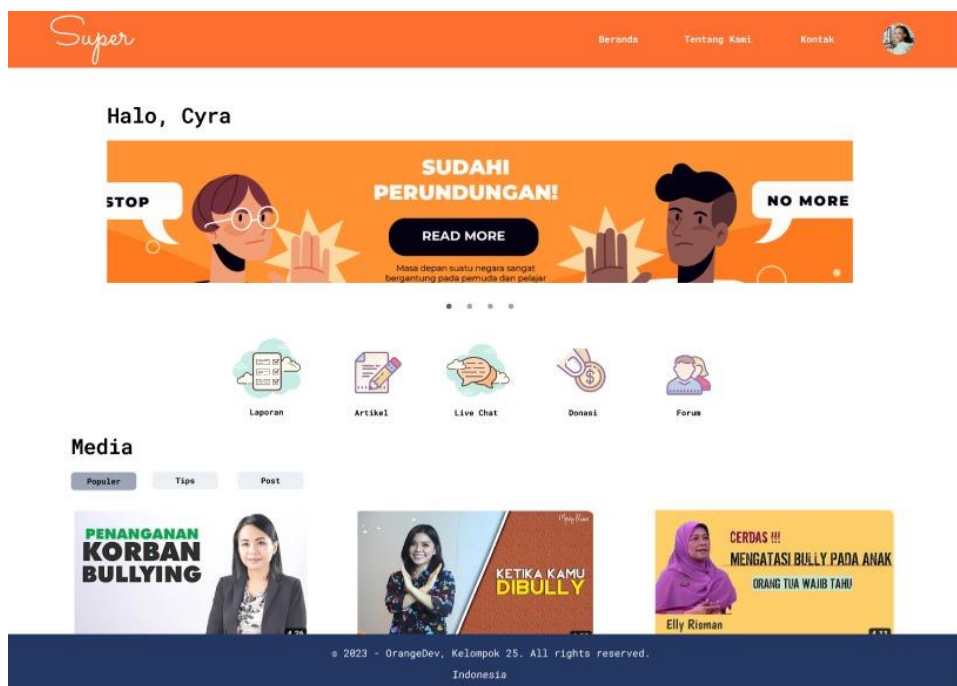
Super

Beranda Tentang Kami Kontak

Halo, Cyra

STOP

SUDAHI PERUNDUNGAN!

READ MORE

Masa depan suatu negara sangat bergantung pada pemuda dan pelajar

NO MORE

Laporan Artikel Live Chat Donasi Forum

Media

Populer Tips Post

PENANGANAN KORBAN BULLYING

KETIKA KAMU DIBULLY

CERDAS !!! MENGATASI BULLY PADA ANAK ORANG TUA WAJIB TAHU

Elly Risman

© 2023 - OrangeDev, Kelompok 25. All rights reserved.

Indonesia